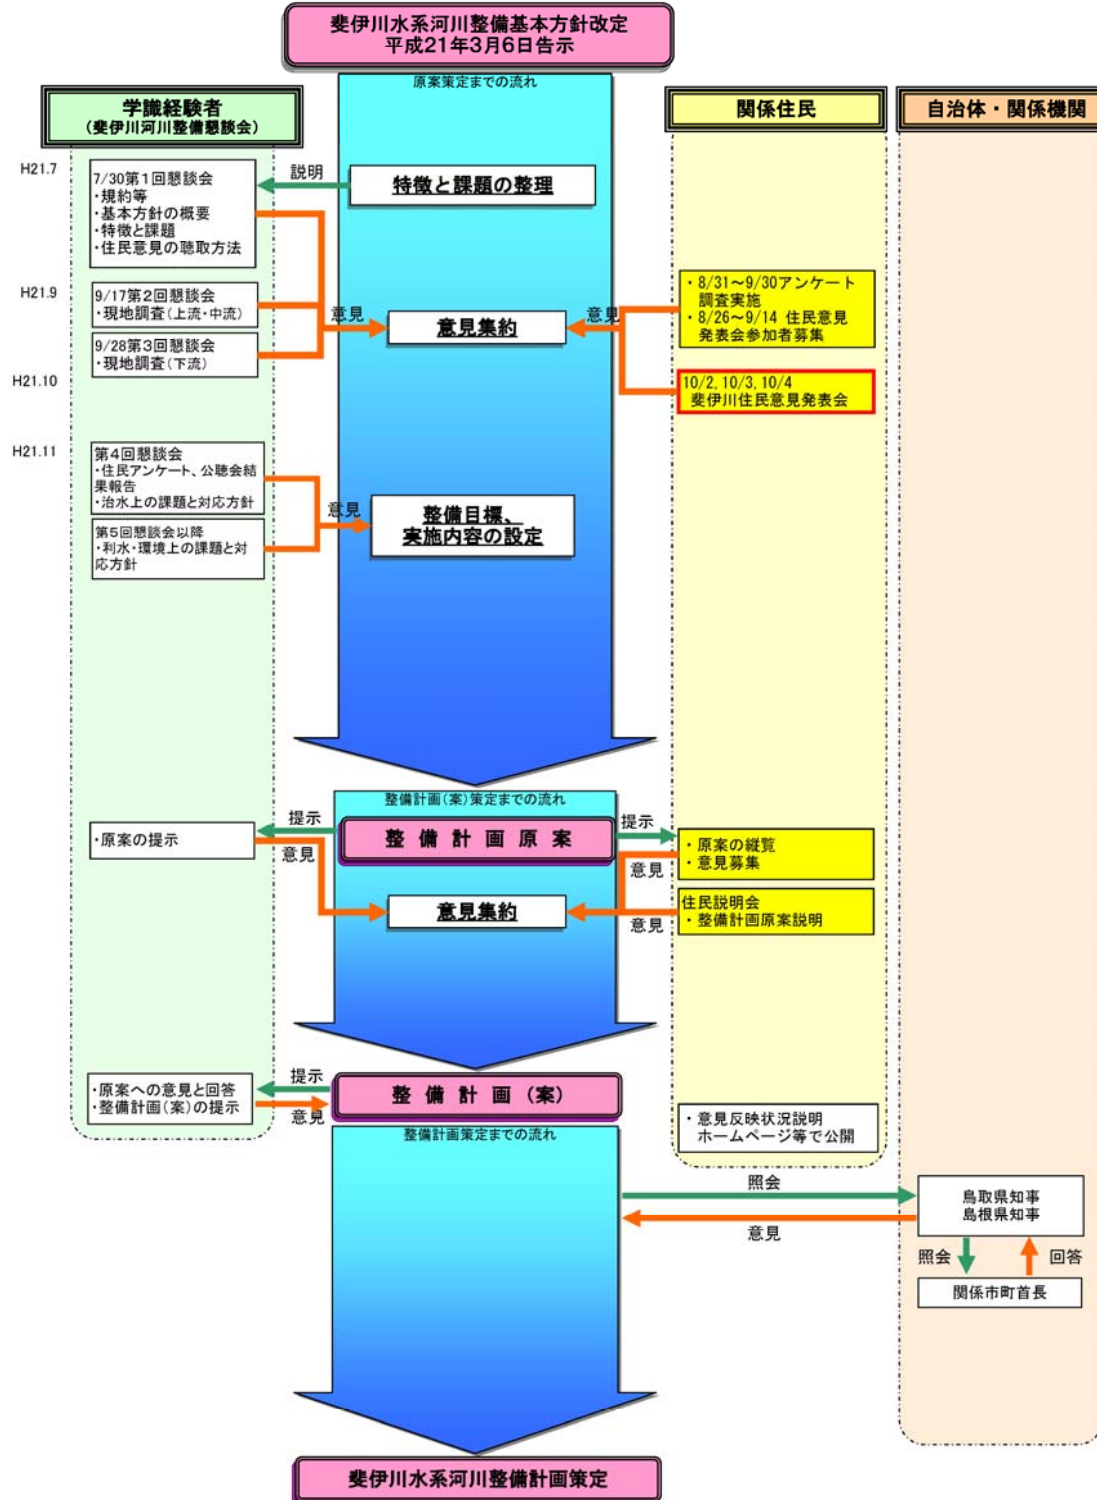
斐伊川水系河川整備基本方針改定
平成21年3月6日告示

原案策定までの流れ

学識経験者
（斐伊川河川整備懇談会）

関係住民

自治体・関係機関

H21.7

7/30第1回懇談会
・規約等
・基本方針の概要
・特徴と課題
・住民意見の聴取方法

説明

特徴と課題の整理

H21.9

9/17第2回懇談会
・現地調査（上流・中流）

意見

意見集約

意見

・8/31～9/30アンケート調査実施
・8/26～9/14 住民意見発表会参加者募集

9/28第3回懇談会
・現地調査（下流）

H21.10

10/2, 10/3, 10/4
斐伊川住民意見発表会

H21.11

第4回懇談会
・住民アンケート、公聴会結果報告
・治水上の課題と対応方針

意見

整備目標、
実施内容の設定

第5回懇談会以降
・利水・環境上の課題と対応方針

整備計画（案）策定までの流れ

・原案の提示

提示

整 備 計 画 原 案

提示

意見

・原案の縦覧
・意見募集

意見

意見集約

住民説明会
・整備計画原案説明

意見

・原案への意見と回答
・整備計画（案）の提示

提示

整 備 計 画 （案）

意見

・意見反映状況説明
ホームページ等で公開

整備計画策定までの流れ

照会

鳥取県知事
島根県知事

意見

照会

回答

関係市町首長

斐伊川水系河川整備計画策定